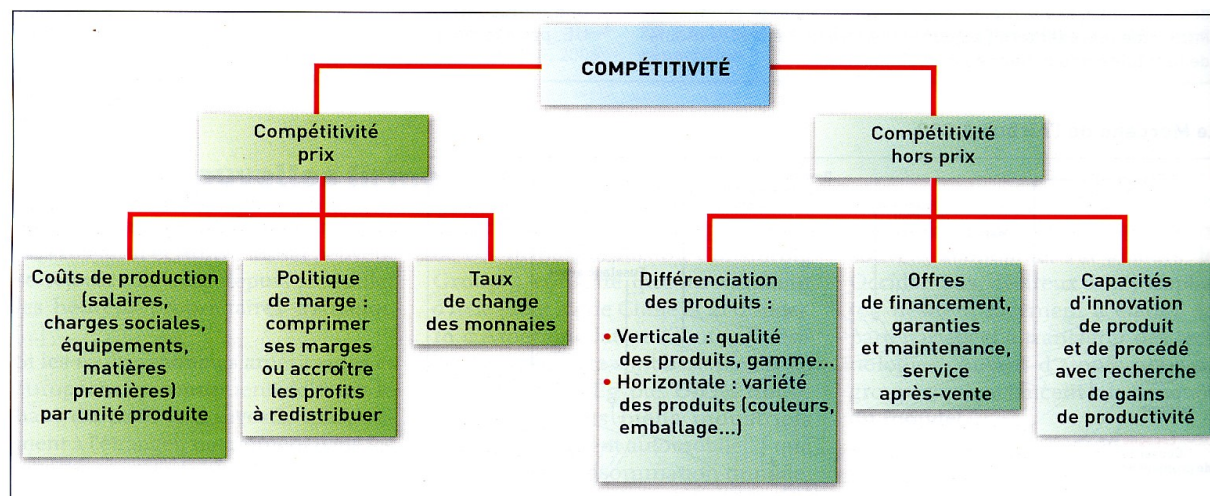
COMPÉTITIVITÉ

Compétitivité prix

Compétitivité hors prix

Coûts de production (salaires, charges sociales, équipements, matières premières) par unité produite

Politique de marge : comprimer ses marges ou accroître les profits à redistribuer

Taux de change des monnaies

Différenciation des produits :
• Verticale : qualité des produits, gamme…
• Horizontale : variété des produits (couleurs, emballage…)

Offres de financement, garanties et maintenance, service après-vente

Capacités d'innovation de produit et de procédé avec recherche de gains de productivité